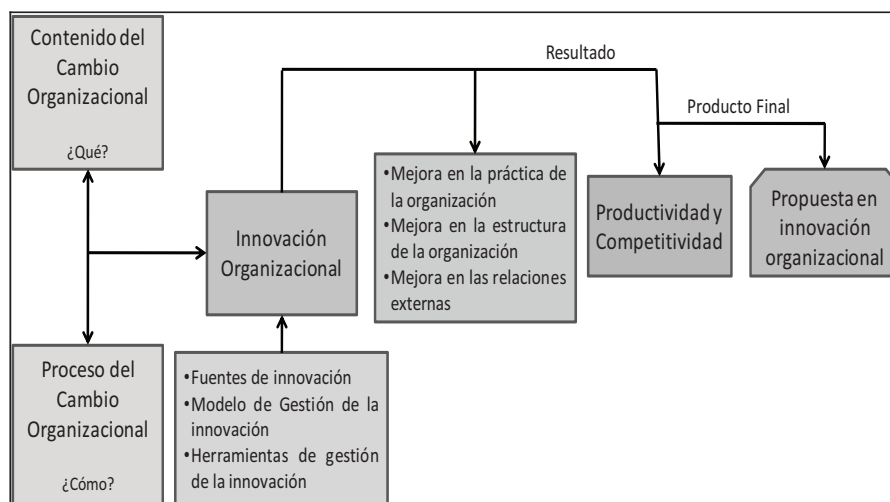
Contenido del Cambio Organizacional

¿Qué?

Resultado

Producto Final

•Mejora en la práctica de la organización
•Mejora en la estructura de la organización
•Mejora en las relaciones externas

Innovación Organizacional

Productividad y Competitividad

Propuesta en innovación organizacional

Proceso del Cambio Organizacional

¿Cómo?

•Fuentes de innovación
•Modelo de Gestión de la innovación
•Herramientas de gestión de la innovación